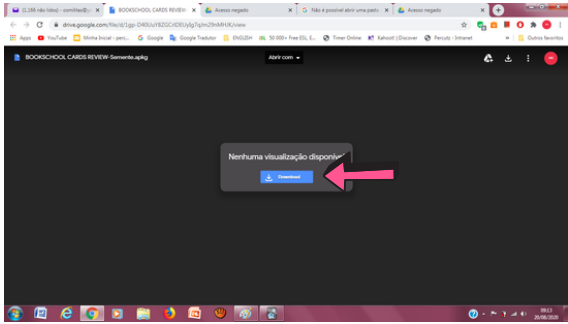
(1.180 não lidos) - cornélio@c... ×
BOOKSCHOOL CARDS REVIEW ×
Acesso negado ×
Não é possível abrir uma pasta ×
Acesso negado ×

drive.google.com/file/d/1gp-O4IOUuY8ZGCVDEUyIg7qJm29nMHJK/view

Apps
YouTube
Minha Inicial - pers...
Google
Google Tradutor
ENGLISH
50 000+ Free ESL E...
Timer Online
Kahoot! | Discover
Percuto - Intranet
Outros favoritos

BOOKSCHOOL CARDS REVIEW-Semente.apkg
Abrir com

Nenhuma visualização disponível

Download

20/06/2020